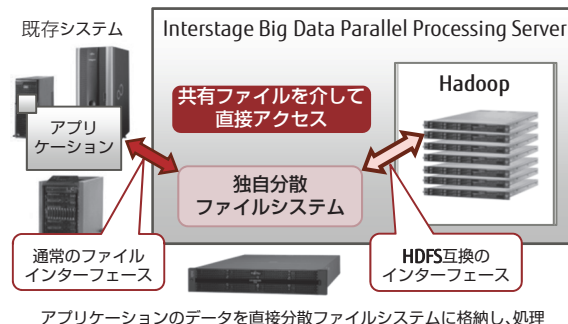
既存システム

Interstage Big Data Parallel Processing Server

アプリケーション

共有ファイルを介して直接アクセス

Hadoop

独自分散ファイルシステム

通常のファイルインターフェース

HDFS互換のインターフェース

アプリケーションのデータを直接分散ファイルシステムに格納し、処理